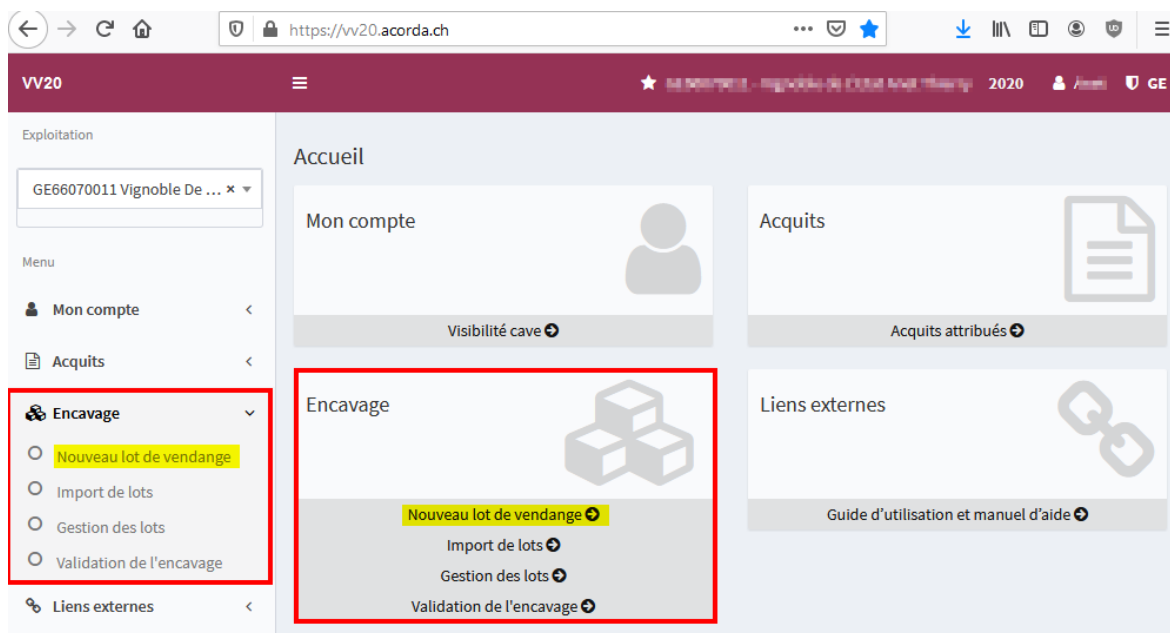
https://vv20.acorda.ch

VV20

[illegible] 2020 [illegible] GE

Exploitation

GE66070011 Vignoble De ... ×

Menu

Mon compte

Acquits

Encavage

Nouveau lot de vendange

Import de lots

Gestion des lots

Validation de l'encavage

Liens externes

Accueil

Mon compte

Visibilité cave

Acquits

Acquits attribués

Encavage

Nouveau lot de vendange

Import de lots

Gestion des lots

Validation de l'encavage

Liens externes

Guide d'utilisation et manuel d'aide